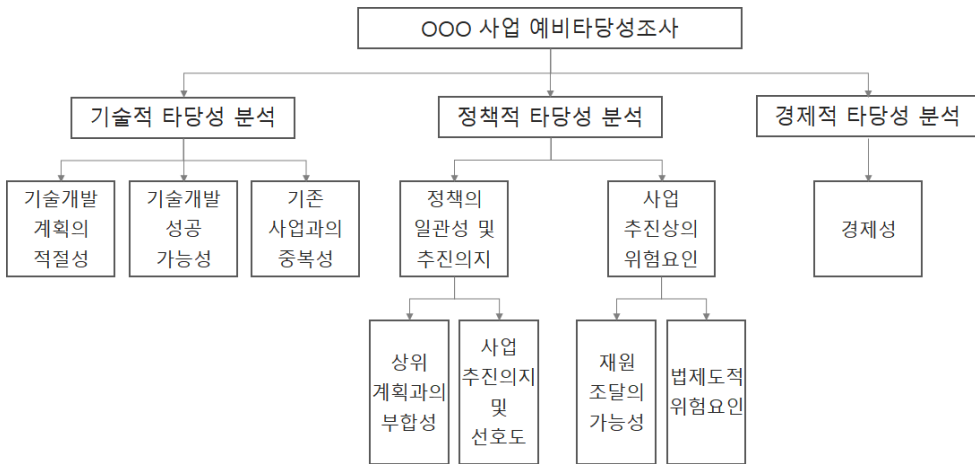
OOO 사업 예비타당성조사

기술적 타당성 분석

기술개발 계획의 적절성

기술개발 성공 가능성

기존 사업과의 중복성

정책적 타당성 분석

정책의 일관성 및 추진의지

상위 계획과의 부합성

사업 추진의지 및 선호도

사업 추진상의 위험요인

재원 조달의 가능성

법제도적 위험요인

경제적 타당성 분석

경제성